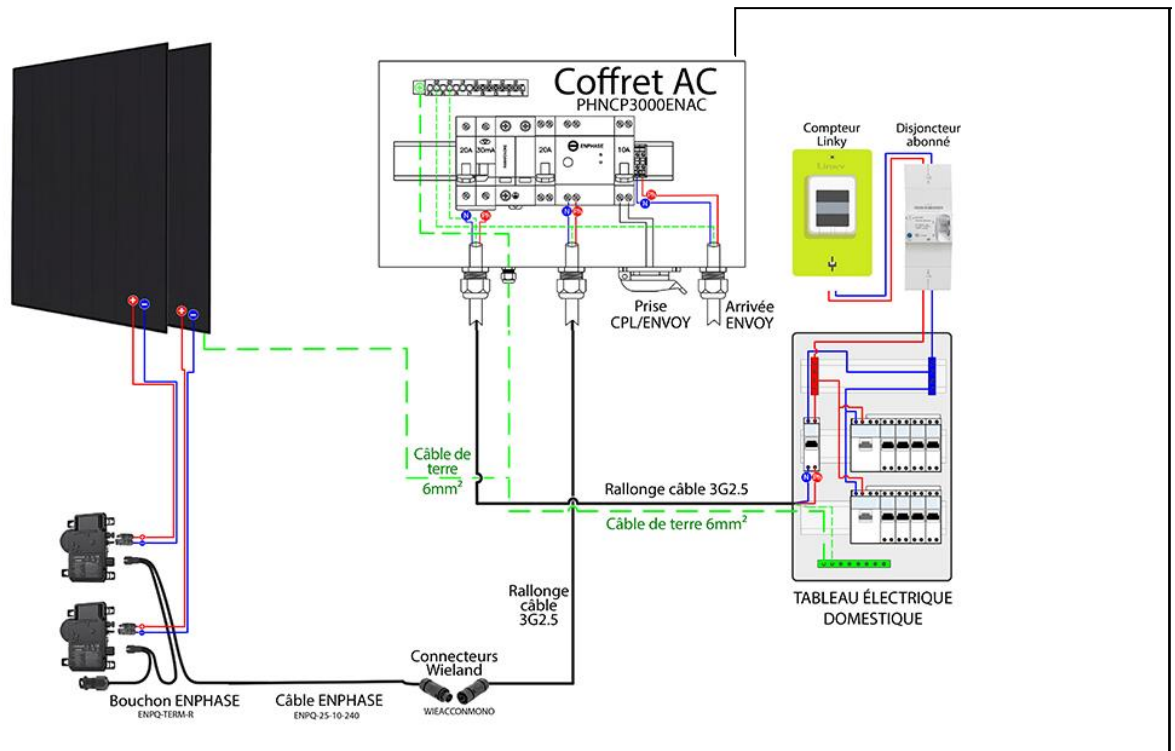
Coffret AC
PHNCP3000ENAC

20A 30mA 20A ENPHASE 10A

N Ph N Ph N Ph

Compteur Linky

Linky

Disjoncteur abonné

Prise CPL/ENVOY

Arrivée ENVOY

Câble de terre 6mm²

Rallonge câble 3G2.5

Câble de terre 6mm²

Rallonge câble 3G2.5

N Ph

TABLEAU ÉLECTRIQUE DOMESTIQUE

Connecteurs Wieland
WIEACCONMONO

Bouchon ENPHASE
ENPQ-TERM-R

Câble ENPHASE
ENPQ-25-10-240